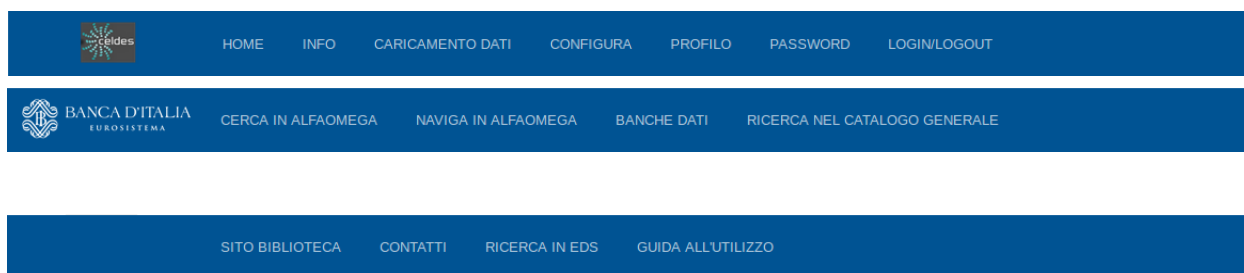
celdes

HOME INFO CARICAMENTO DATI CONFIGURA PROFILO PASSWORD LOGIN/LOGOUT

BANCA D'ITALIA
EUROSISTEMA

CERCA IN ALFAOMEGA NAVIGA IN ALFAOMEGA BANCHE DATI RICERCA NEL CATALOGO GENERALE

SITO BIBLIOTECA CONTATTI RICERCA IN EDS GUIDA ALL'UTILIZZO